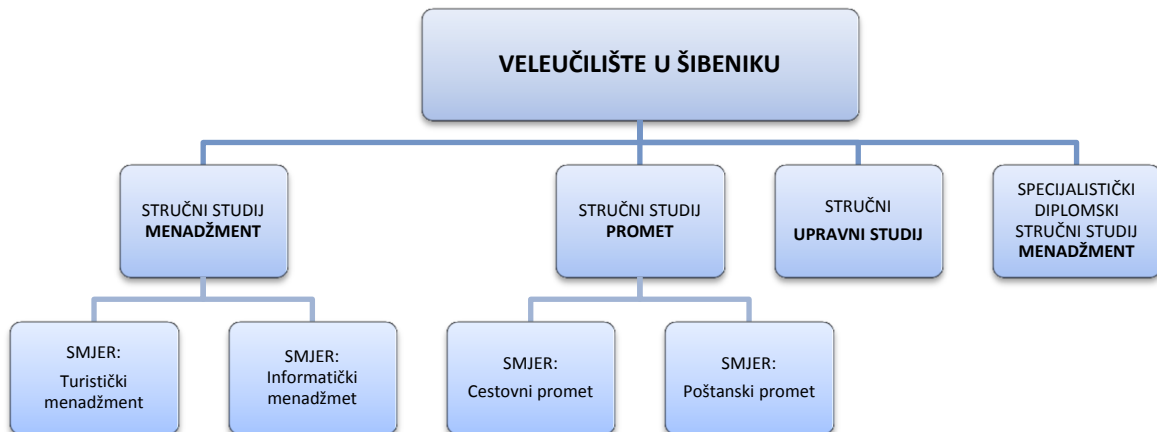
VELEUČILIŠTE U ŠIBENIKU

STRUČNI STUDIJ **MENADŽMENT**

STRUČNI STUDIJ **PROMET**

STRUČNI **UPRAVNI STUDIJ**

SPECIJALISTIČKI DIPLOMSKI STRUČNI STUDIJ **MENADŽMENT**

SMJER: Turistički menadžment

SMJER: Informatički menadžmet

SMJER: Cestovni promet

SMJER: Poštanski promet